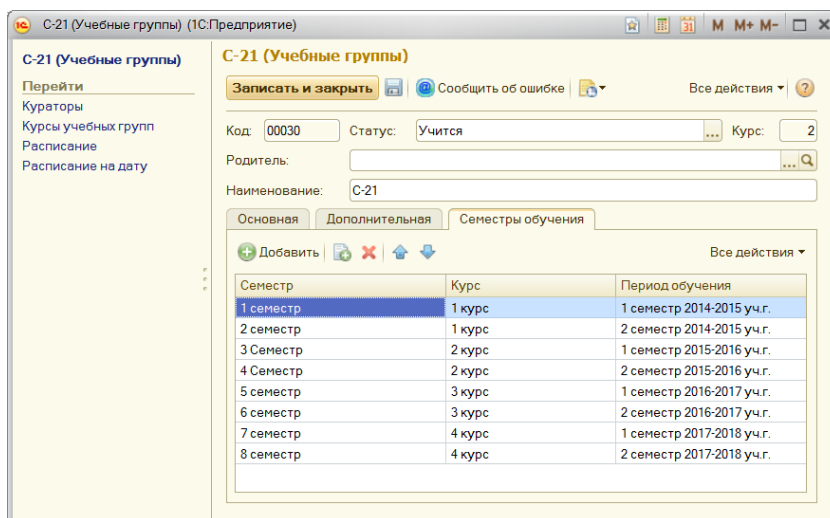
С-21 (Учебные группы) (1С:Предприятие)

M M+ M-

С-21 (Учебные группы)

Перейти
Кураторы
Курсы учебных групп
Расписание
Расписание на дату

С-21 (Учебные группы)

Записать и закрыть | Сообщить об ошибке | Все действия ▾ | ?

Код: 00030 Статус: Учится ... Курс: 2

Родитель:

Наименование: С-21

Основная | Дополнительная | Семестры обучения

Добавить | Все действия ▾

| Семестр | Курс | Период обучения |
|---|---|---|
| 1 семестр | 1 курс | 1 семестр 2014-2015 уч.г. |
| 2 семестр | 1 курс | 2 семестр 2014-2015 уч.г. |
| 3 Семестр | 2 курс | 1 семестр 2015-2016 уч.г. |
| 4 Семестр | 2 курс | 2 семестр 2015-2016 уч.г. |
| 5 семестр | 3 курс | 1 семестр 2016-2017 уч.г. |
| 6 семестр | 3 курс | 2 семестр 2016-2017 уч.г. |
| 7 семестр | 4 курс | 1 семестр 2017-2018 уч.г. |
| 8 семестр | 4 курс | 2 семестр 2017-2018 уч.г. |